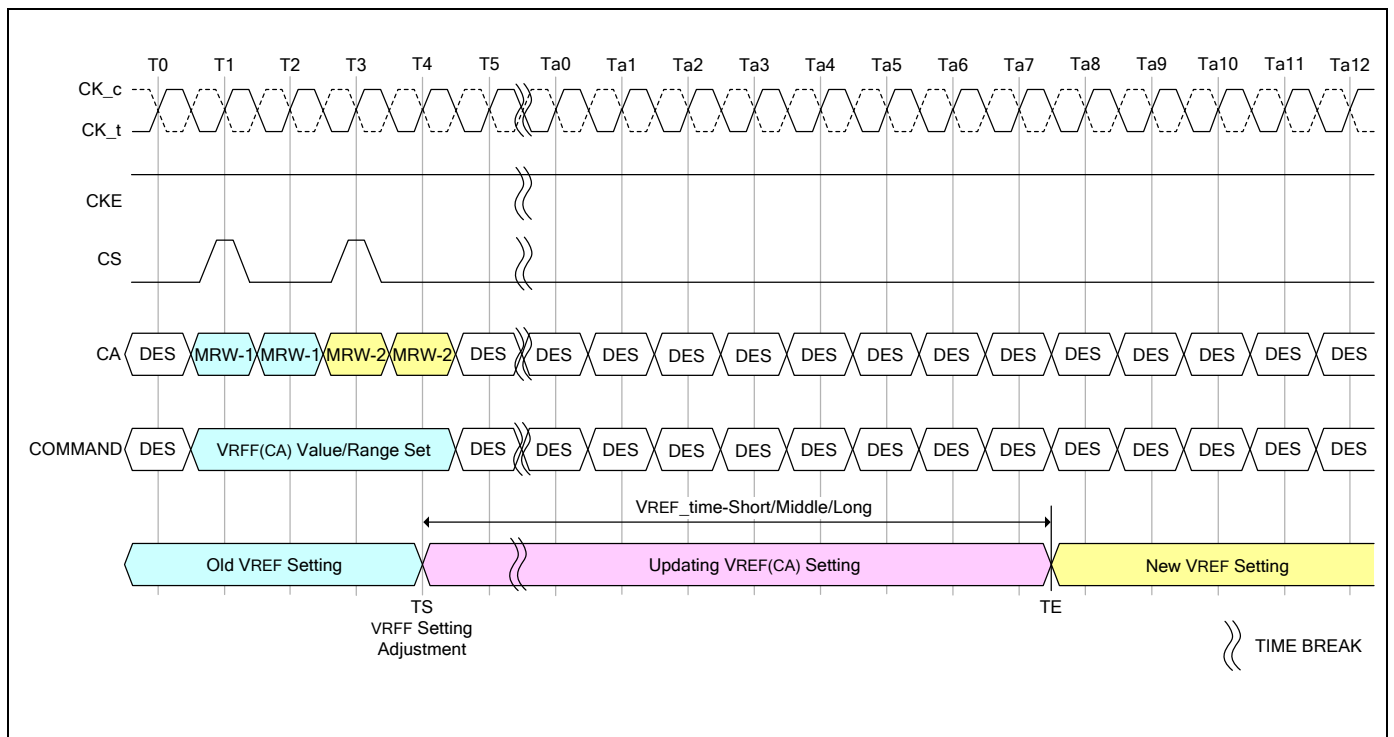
T0 T1 T2 T3 T4 T5 Ta0 Ta1 Ta2 Ta3 Ta4 Ta5 Ta6 Ta7 Ta8 Ta9 Ta10 Ta11 Ta12

CK_c
CK_t

CKE

CS

CA DES MRW-1 MRW-1 MRW-2 MRW-2 DES DES DES DES DES DES DES DES DES DES DES DES DES DES

COMMAND DES VRFF(CA) Value/Range Set DES DES DES DES DES DES DES DES DES DES DES DES DES DES

VREF_time-Short/Middle/Long

Old VREF Setting
Updating VREF(CA) Setting
New VREF Setting

TS
VRFF Setting Adjustment

TE

TIME BREAK